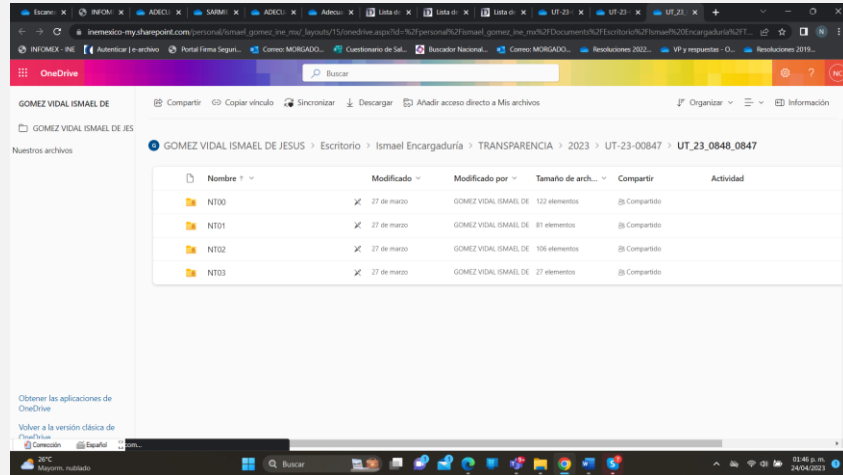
Escane × | INFOM × | ADECU × | SARMI × | ADECU × | Adecu × | Lista de × | Lista de × | Lista de × | UT-23 × | UT-23 × | UT_23 × | +

inemexico-my.sharepoint.com/personal/ismael_gomez_ine_mx/_layouts/15/onedrive.aspx?id=%2Fpersonal%2Fismael_gomez_ine_mx%2FDocuments%2FEscritorio%2FIsmael%20Encargaduría%2FT...

INFOMEX - INE | Autenticar | e-archivo | Portal Firma Seguri... | Correo: MORGADO... | Cuestionario de Sal... | Buscador Nacional... | Correo: MORGADO... | Resoluciones 2022... | VP y respuestas - O... | Resoluciones 2019...

OneDrive

Buscar

GOMEZ VIDAL ISMAEL DE

GOMEZ VIDAL ISMAEL DE JES

Nuestros archivos

Compartir | Copiar vínculo | Sincronizar | Descargar | Añadir acceso directo a Mis archivos

Organizar | Información

GOMEZ VIDAL ISMAEL DE JESUS > Escritorio > Ismael Encargaduría > TRANSPARENCIA > 2023 > UT-23-00847 > UT_23_0848_0847

| Nombre | Modificado | Modificado por | Tamaño de arch... | Compartir | Actividad |
|---|---|---|---|---|---|
| NT00 | 27 de marzo | GOMEZ VIDAL ISMAEL DE | 122 elementos | Compartido | |
| NT01 | 27 de marzo | GOMEZ VIDAL ISMAEL DE | 81 elementos | Compartido | |
| NT02 | 27 de marzo | GOMEZ VIDAL ISMAEL DE | 106 elementos | Compartido | |
| NT03 | 27 de marzo | GOMEZ VIDAL ISMAEL DE | 27 elementos | Compartido | |

Obtener las aplicaciones de OneDrive

Volver a la versión clásica de OneDrive

Corrección | Español | com...

26°C Mayorm. nublado

Buscar

01:46 p. m. 24/04/2023